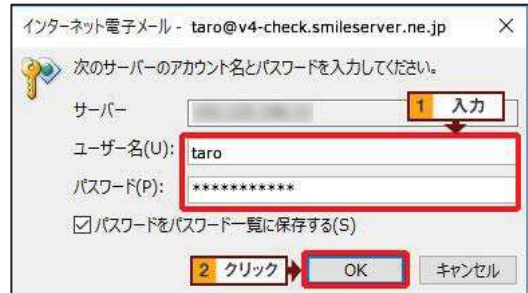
インターネット電子メール - taro@v4-check.smileserver.ne.jp ×

次のサーバーのアカウント名とパスワードを入力してください。

サーバー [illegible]

1 入力

ユーザー名(U): taro

パスワード(P): ***********

☑ パスワードをパスワード一覧に保存する(S)

2 クリック

OK キャンセル